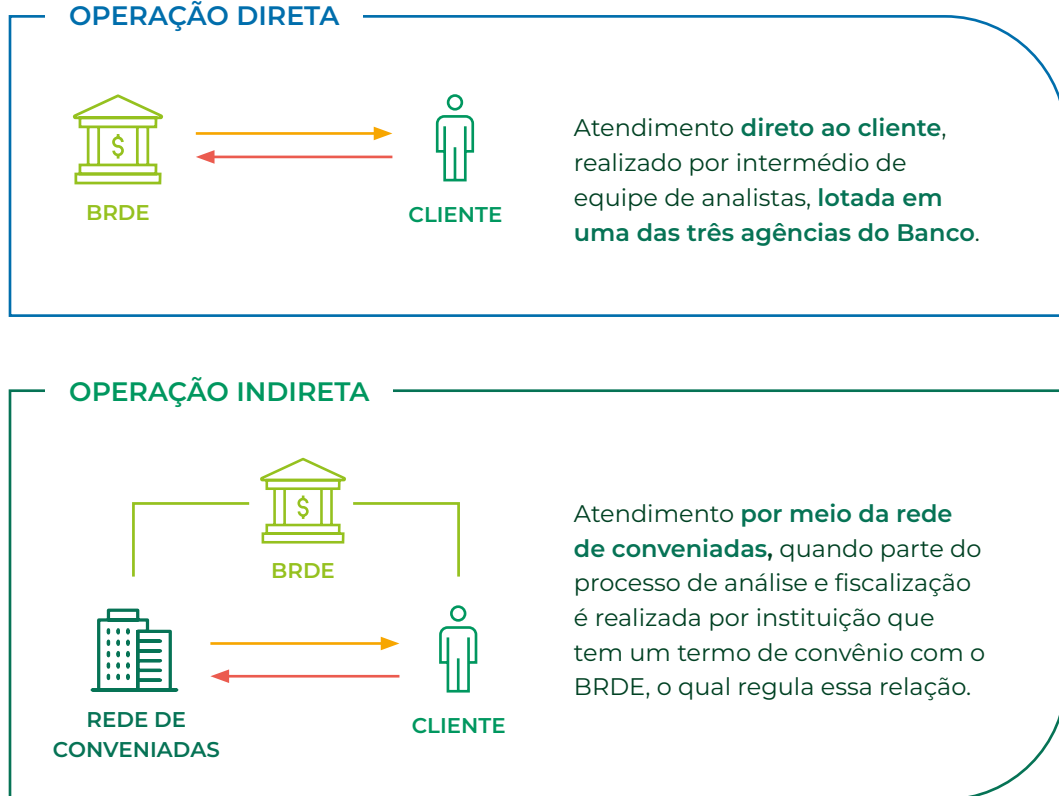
OPERAÇÃO DIRETA

$

BRDE

CLIENTE

Atendimento direto ao cliente, realizado por intermédio de equipe de analistas, lotada em uma das três agências do Banco.

OPERAÇÃO INDIRETA

$

BRDE

REDE DE CONVENIADAS

CLIENTE

Atendimento por meio da rede de conveniadas, quando parte do processo de análise e fiscalização é realizada por instituição que tem um termo de convênio com o BRDE, o qual regula essa relação.